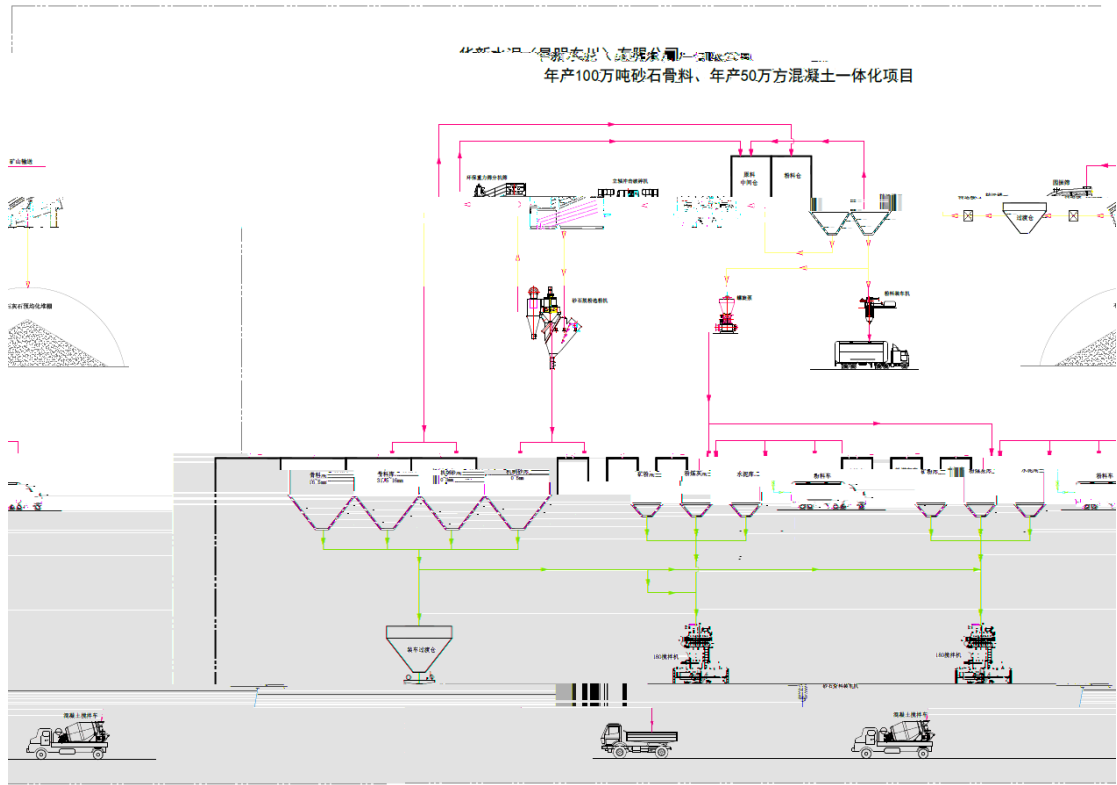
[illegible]
年产100万吨砂石骨料、年产50万方混凝土一体化项目

矿山输送
石灰石预均化堆棚
原料中间仓
原料仓
砂石粉制造整形机
螺旋泵
粉料装车机
骨料库
骨料库
机制砂
机制砂
矿粉库
粉煤灰库
水泥库
粉料库
矿粉库
粉煤灰库
水泥库
装车过渡仓
180搅拌机
180搅拌机
砂石发料装车机
混凝土搅拌车
混凝土搅拌车
过渡仓
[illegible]